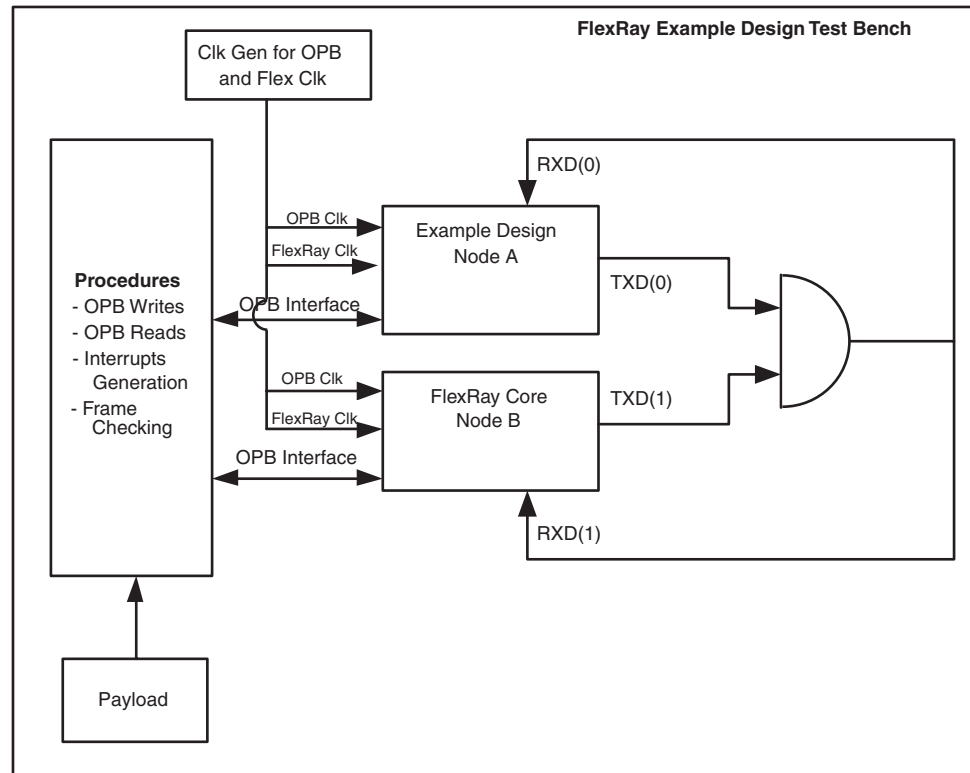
FlexRay Example Design Test Bench

Clk Gen for OPB and Flex Clk

RXD(0)

OPB Clk

FlexRay Clk

Example Design Node A

TXD(0)

Procedures
- OPB Writes
- OPB Reads
- Interrupts Generation
- Frame Checking

OPB Interface

OPB Clk

FlexRay Clk

FlexRay Core Node B

TXD(1)

OPB Interface

RXD(1)

Payload